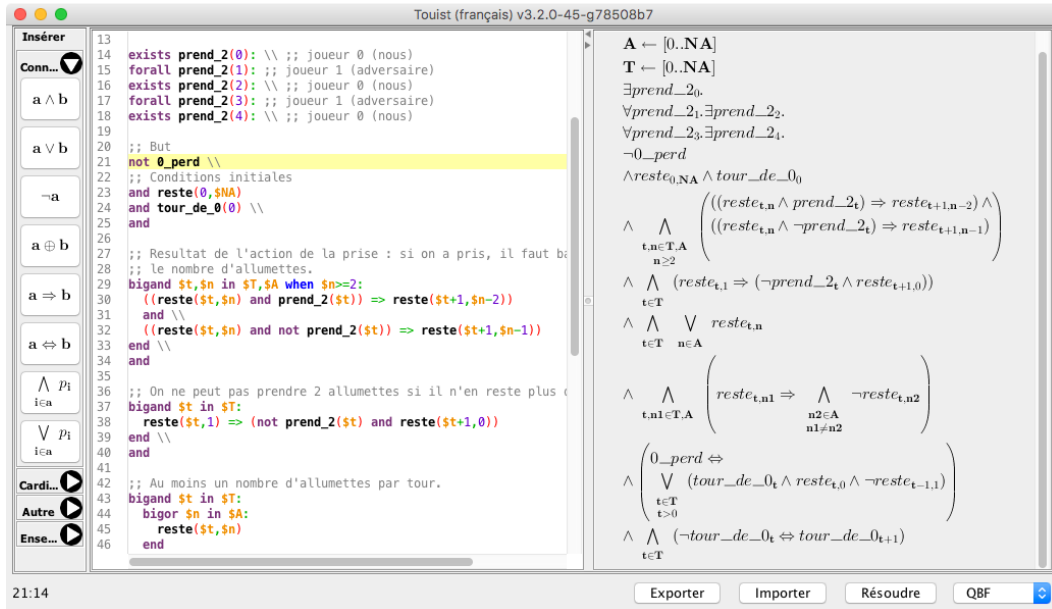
Touist (français) v3.2.0-45-g78508b7

Insérer
Conn...
$a \wedge b$
$a \vee b$
$\neg a$
$a \oplus b$
$a \Rightarrow b$
$a \Leftrightarrow b$
$\bigwedge_{i \in a} p_i$
$\bigvee_{i \in a} p_i$
Cardi...
Autre
Ense...

13
14 exists prend_2(0): \\ ;; joueur 0 (nous)
15 forall prend_2(1): ;; joueur 1 (adversaire)
16 exists prend_2(2): \\ ;; joueur 0 (nous)
17 forall prend_2(3): ;; joueur 1 (adversaire)
18 exists prend_2(4): \\ ;; joueur 0 (nous)
19
20 ;; But
21 not 0_perd \\
22 ;; Conditions initiales
23 and reste(0,$NA)
24 and tour_de_0(0) \\
25 and
26
27 ;; Resultat de l'action de la prise : si on a pris, il faut ba
28 ;; le nombre d'allumettes.
29 bigand $t,$n in $T,$A when $n>=2:
30 ((reste($t,$n) and prend_2($t)) => reste($t+1,$n-2))
31 and \\
32 ((reste($t,$n) and not prend_2($t)) => reste($t+1,$n-1))
33 end \\
34 and
35
36 ;; On ne peut pas prendre 2 allumettes si il n'en reste plus c
37 bigand $t in $T:
38 reste($t,1) => (not prend_2($t) and reste($t+1,0))
39 end \\
40 and
41
42 ;; Au moins un nombre d'allumettes par tour.
43 bigand $t in $T:
44 bigor $n in $A:
45 reste($t,$n)
46 end

$\mathbf{A} \leftarrow [0..\mathbf{NA}]$
$\mathbf{T} \leftarrow [0..\mathbf{NA}]$
$\exists prend\_2_0.$
$\forall prend\_2_1.\exists prend\_2_2.$
$\forall prend\_2_3.\exists prend\_2_4.$
$\neg 0\_perd$
$\wedge reste_{0,\mathbf{NA}} \wedge tour\_de\_0_0$
$\wedge \bigwedge_{\mathbf{t,n} \in \mathbf{T,A}, \mathbf{n} \geq 2} \left( \begin{array}{l} ((reste_{\mathbf{t,n}} \wedge prend\_2_{\mathbf{t}}) \Rightarrow reste_{\mathbf{t+1,n-2}}) \wedge \\ ((reste_{\mathbf{t,n}} \wedge \neg prend\_2_{\mathbf{t}}) \Rightarrow reste_{\mathbf{t+1,n-1}}) \end{array} \right)$
$\wedge \bigwedge_{\mathbf{t} \in \mathbf{T}} (reste_{\mathbf{t},1} \Rightarrow (\neg prend\_2_{\mathbf{t}} \wedge reste_{\mathbf{t+1},0}))$
$\wedge \bigwedge_{\mathbf{t} \in \mathbf{T}} \bigvee_{\mathbf{n} \in \mathbf{A}} reste_{\mathbf{t,n}}$
$\wedge \bigwedge_{\mathbf{t,n1} \in \mathbf{T,A}} \left( reste_{\mathbf{t,n1}} \Rightarrow \bigwedge_{\mathbf{n2} \in \mathbf{A}, \mathbf{n1} \neq \mathbf{n2}} \neg reste_{\mathbf{t,n2}} \right)$
$\wedge \left( \begin{array}{l} 0\_perd \Leftrightarrow \\ \bigvee_{\mathbf{t} \in \mathbf{T}, \mathbf{t}>0} (tour\_de\_0_{\mathbf{t}} \wedge reste_{\mathbf{t},0} \wedge \neg reste_{\mathbf{t-1},1}) \end{array} \right)$
$\wedge \bigwedge_{\mathbf{t} \in \mathbf{T}} (\neg tour\_de\_0_{\mathbf{t}} \Leftrightarrow tour\_de\_0_{\mathbf{t+1}})$

21:14
Exporter
Importer
Résoudre
QBF